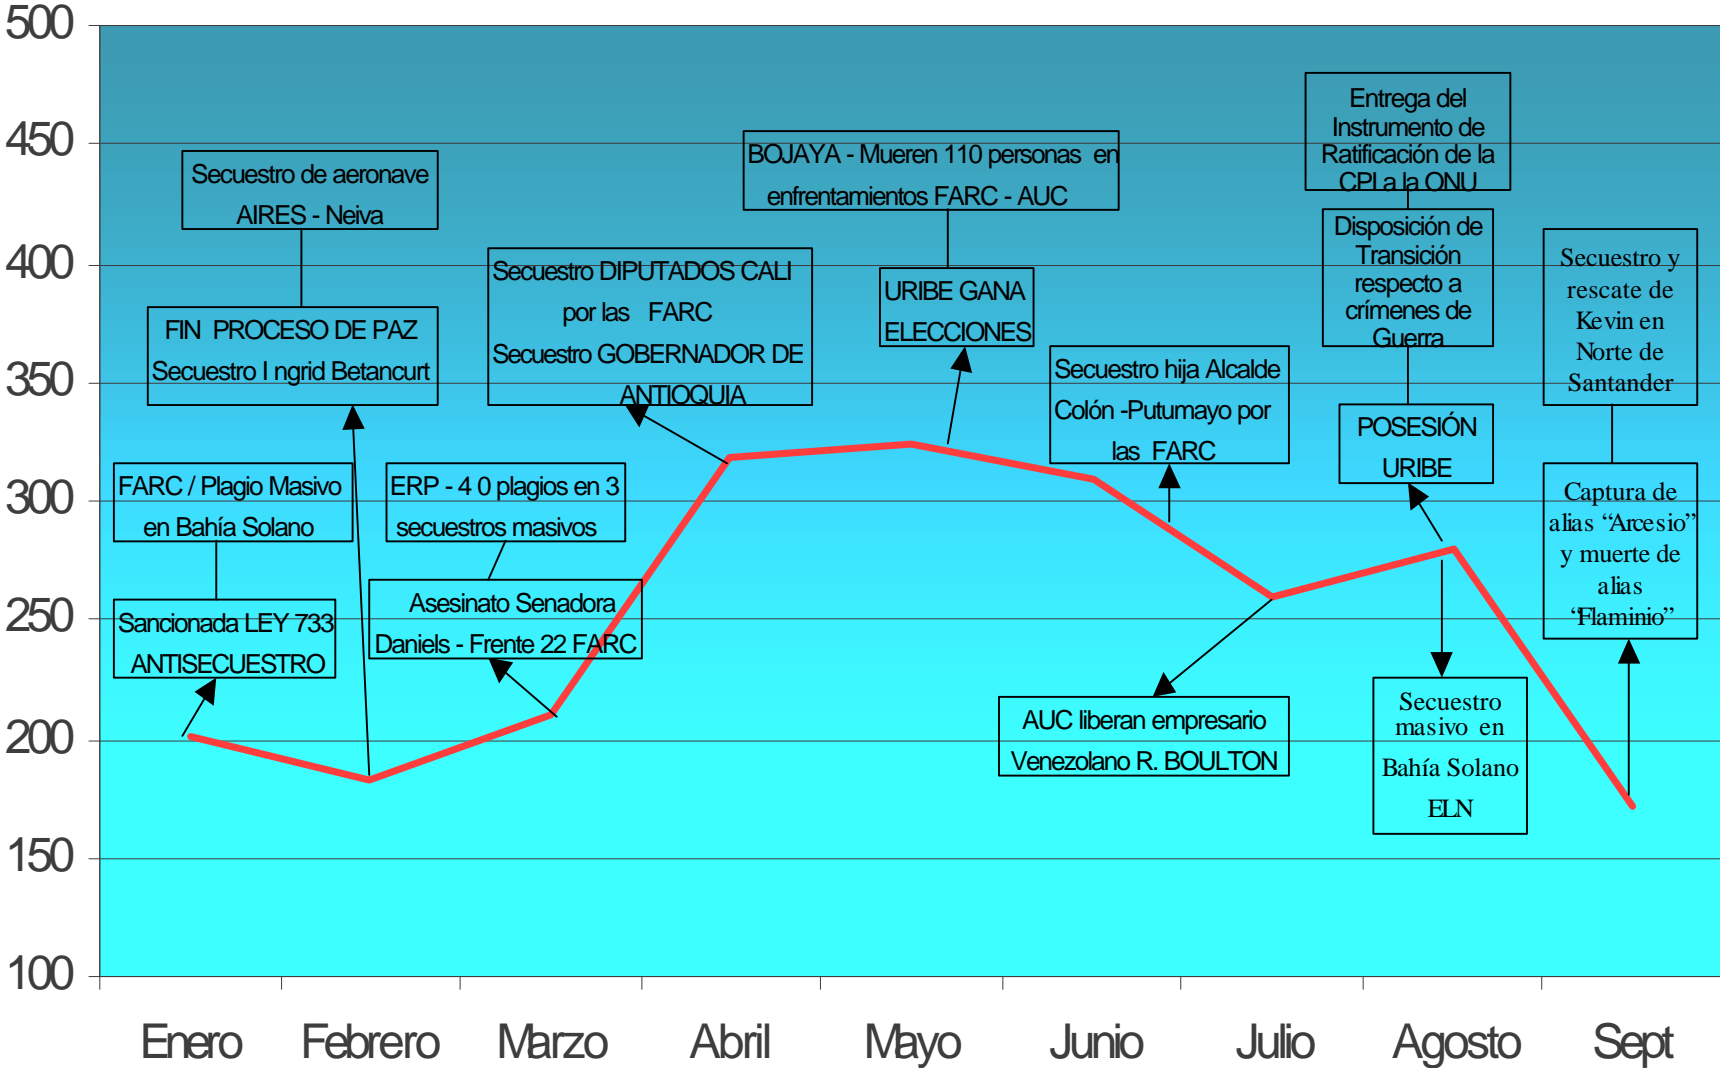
500
450
400
350
300
250
200
150
100

Secuestro de aeronave AIRES - Neiva

FIN PROCESO DE PAZ Secuestro I ngrid Betancurt

FARC / Plagio Masivo en Bahía Solano

Sancionada LEY 733 ANTISECUESTRO

Secuestro DIPUTADOS CALI por las FARC Secuestro GOBERNADOR DE ANTIOQUIA

ERP - 4 0 plagios en 3 secuestros masivos

Asesinato Senadora Daniels - Frente 22 FARC

BOJAYA - Mueren 110 personas en enfrentamientos FARC - AUC

URIBE GANA ELECCIONES

Secuestro hija Alcalde Colón -Putumayo por las FARC

AUC liberan empresario Venezolano R. BOULTON

Entrega del Instrumento de Ratificación de la CPI a la ONU

Disposición de Transición respecto a crímenes de Guerra

POSESIÓN URIBE

Secuestro masivo en Bahía Solano ELN

Secuestro y rescate de Kevin en Norte de Santander

Captura de alias "Arcesio" y muerte de alias "Flaminio"

Enero Febrero Marzo Abril Mayo Junio Julio Agosto Sept